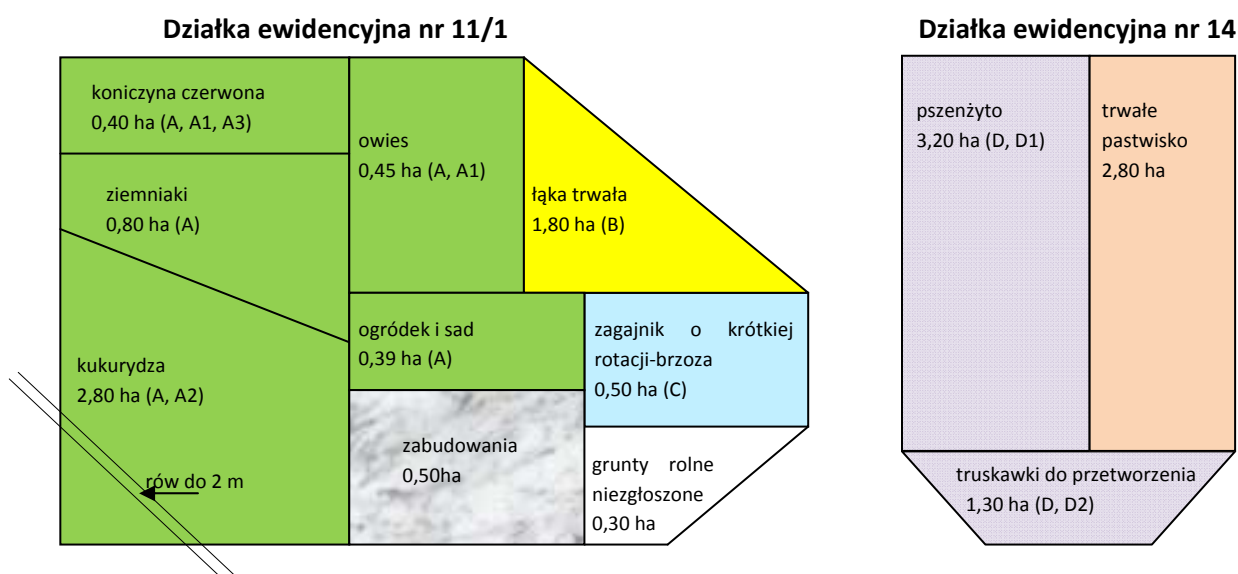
Działka ewidencyjna nr 11/1

koniczyna czerwona
0,40 ha (A, A1, A3)

owies
0,45 ha (A, A1)

łąka trwała
1,80 ha (B)

ziemniaki
0,80 ha (A)

kukurydza
2,80 ha (A, A2)

rów do 2 m

ogródek i sad
0,39 ha (A)

zagajnik o krótkiej rotacji-brzoza
0,50 ha (C)

zabudowania
0,50ha

grunty rolne niezgłoszone
0,30 ha

Działka ewidencyjna nr 14

pszenżyto
3,20 ha (D, D1)

trwałe pastwisko
2,80 ha

truskawki do przetworzenia
1,30 ha (D, D2)